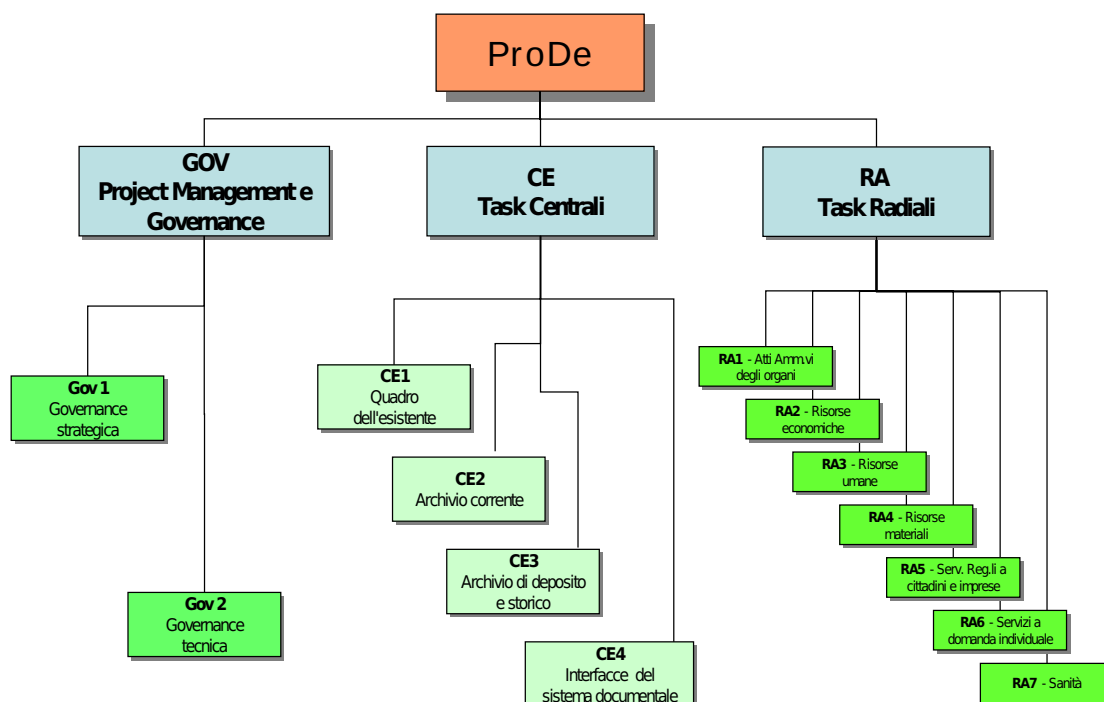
ProDe

GOV
Project Management e Governance

CE
Task Centrali

RA
Task Radiali

Gov 1
Governance strategica

Gov 2
Governance tecnica

CE1
Quadro dell'esistente

CE2
Archivio corrente

CE3
Archivio di deposito e storico

CE4
Interfacce del sistema documentale

RA1 - Atti Amm.vi degli organi

RA2 - Risorse economiche

RA3 - Risorse umane

RA4 - Risorse materiali

RA5 - Serv. Reg.li a cittadini e imprese

RA6 - Servizi a domanda individuale

RA7 - Sanità